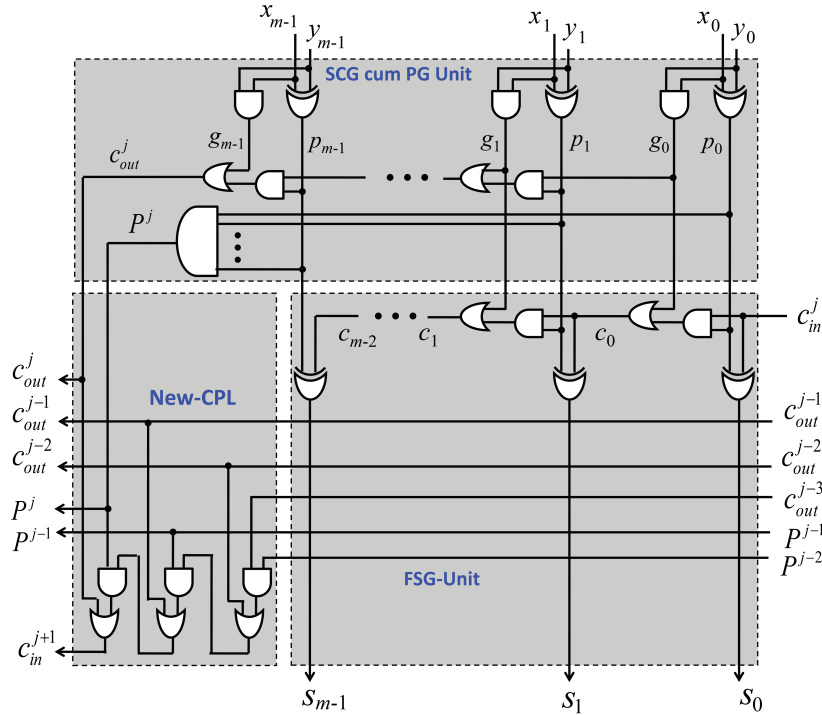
$x_{m-1}$ $y_{m-1}$ $x_1$ $y_1$ $x_0$ $y_0$

SCG cum PG Unit

$g_{m-1}$ $p_{m-1}$ $g_1$ $p_1$ $g_0$ $p_0$

$c_{out}^{j}$

$P^{j}$

$c_{m-2}$ $c_1$ $c_0$ $c_{in}^{j}$

New-CPL

$c_{out}^{j}$
$c_{out}^{j-1}$
$c_{out}^{j-2}$
$P^{j}$
$P^{j-1}$
$c_{in}^{j+1}$

$c_{out}^{j-1}$
$c_{out}^{j-2}$
$c_{out}^{j-3}$
$P^{j-1}$
$P^{j-2}$

FSG-Unit

$s_{m-1}$ $s_1$ $s_0$